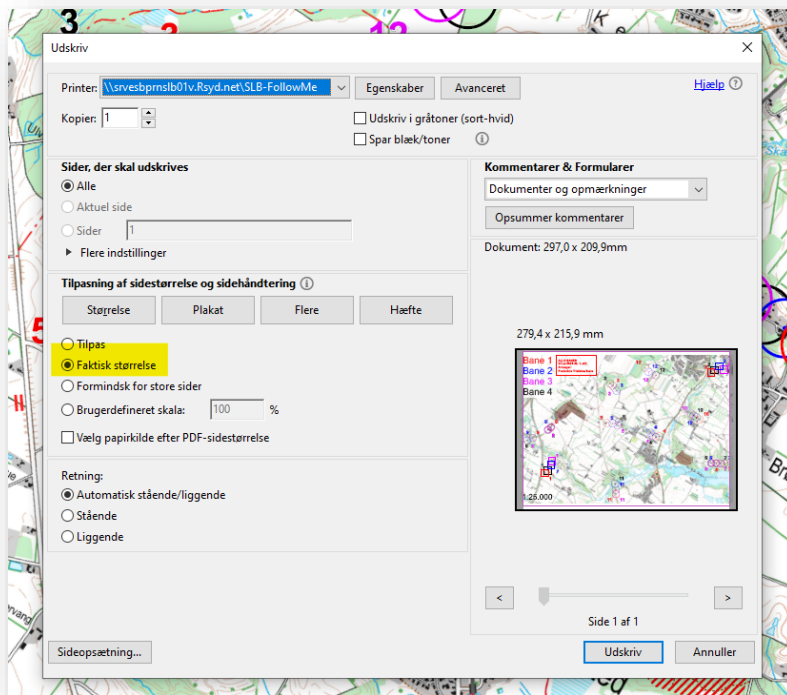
Udskriv

Printer: \\srvesbprnslb01v.Rsyd.net\SLB-FollowMe
Egenskaber
Avanceret
Hjælp

Kopier: 1

Udskriv i gråtoner (sort-hvid)
Spar blæk/toner

Sider, der skal udskrives
Alle
Aktuel side
Sider 1
Flere indstillinger

Tilpasning af sidestørrelse og sidehåndtering
Størrelse
Plakat
Flere
Hæfte

Tilpas
Faktisk størrelse
Formindsk for store sider
Brugerdefineret skala: 100 %
Vælg papirkilde efter PDF-sidestørrelse

Retning:
Automatisk stående/liggende
Stående
Liggende

Kommentarer & Formularer
Dokumenter og opmærkninger
Opsummer kommentarer

Dokument: 297,0 x 209,9mm

279,4 x 215,9 mm

Bane 1
Bane 2
Bane 3
Bane 4

1:25.000

<
>
Side 1 af 1

Sideopsætning...
Udskriv
Annuller